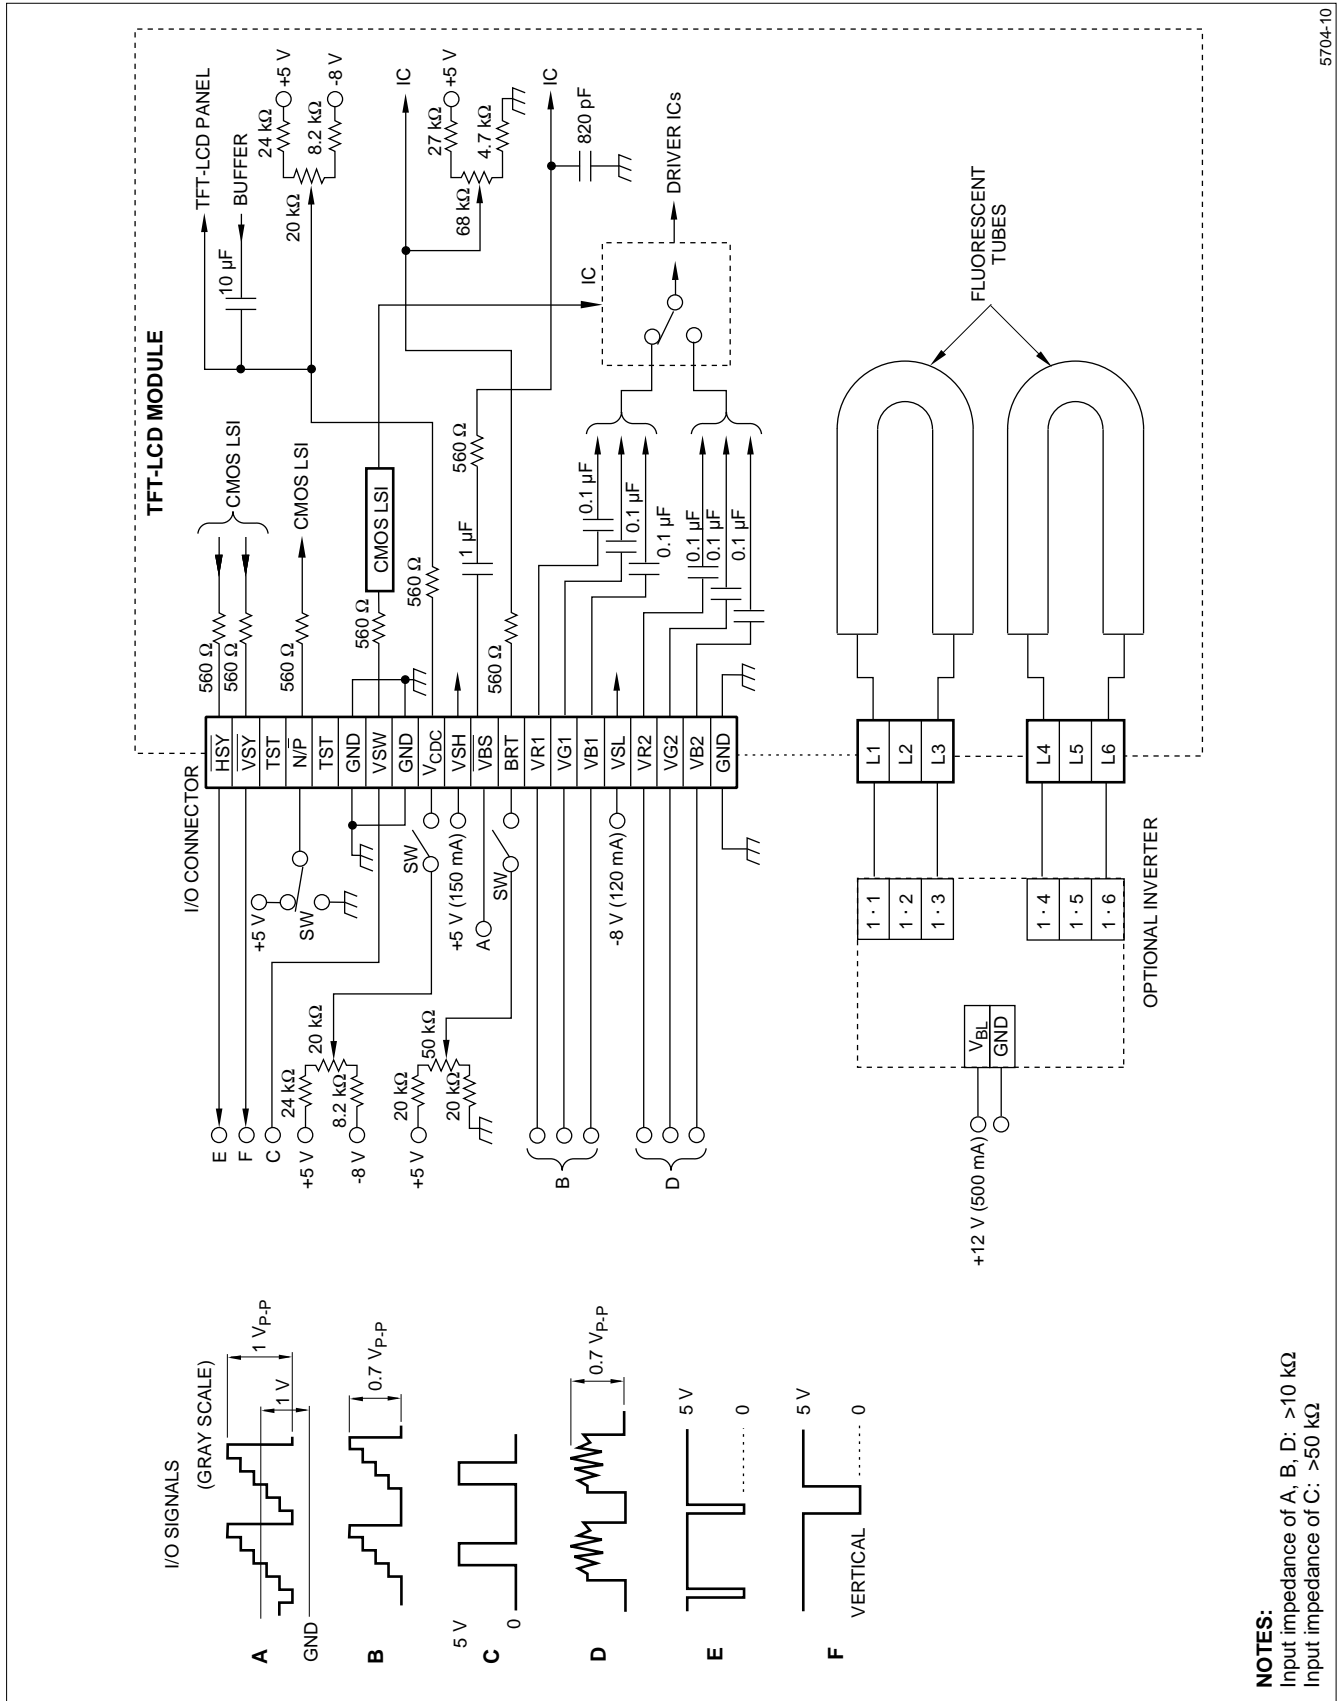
TFT-LCD MODULE

TFT-LCD PANEL
BUFFER
10 µF
24 kΩ
+5 V
8.2 kΩ
-8 V
20 kΩ
IC
27 kΩ
+5 V
4.7 kΩ
68 kΩ
IC
820 pF
DRIVER ICs
IC
FLUORESCENT TUBES

CMOS LSI
CMOS LSI
CMOS LSI
560 Ω
560 Ω
560 Ω
560 Ω
560 Ω
560 Ω
560 Ω
560 Ω
1 µF
0.1 µF
0.1 µF
0.1 µF
0.1 µF
0.1 µF
0.1 µF

I/O CONNECTOR

| HSY | VSY | TST | N/P | TST | GND | VSW | GND | $V_{CDC}$ | VSH | VBS | BRT | VR1 | VG1 | VB1 | VSL | VR2 | VG2 | VB2 | GND |
|---|---|---|---|---|---|---|---|---|---|---|---|---|---|---|---|---|---|---|---|

| L1 | L2 | L3 |
|---|---|---|

| L4 | L5 | L6 |
|---|---|---|

| 1 · 1 | 1 · 2 | 1 · 3 |
|---|---|---|

| 1 · 4 | 1 · 5 | 1 · 6 |
|---|---|---|

$V_{BL}$
GND
OPTIONAL INVERTER
+12 V (500 mA)

+5 V
SW
SW
+5 V (150 mA)
A
SW
-8 V (120 mA)

E
F
C
+5 V
24 kΩ
20 kΩ
8.2 kΩ
-8 V
+5 V
20 kΩ
50 kΩ
20 kΩ
B
D

I/O SIGNALS
(GRAY SCALE)
1 $V_{P-P}$
1 V
GND
A
0.7 $V_{P-P}$
B
5 V
0
C
0.7 $V_{P-P}$
D
5 V
0
E
5 V
0
VERTICAL
F

NOTES:
Input impedance of A, B, D: >10 kΩ
Input impedance of C: >50 kΩ

5704-10